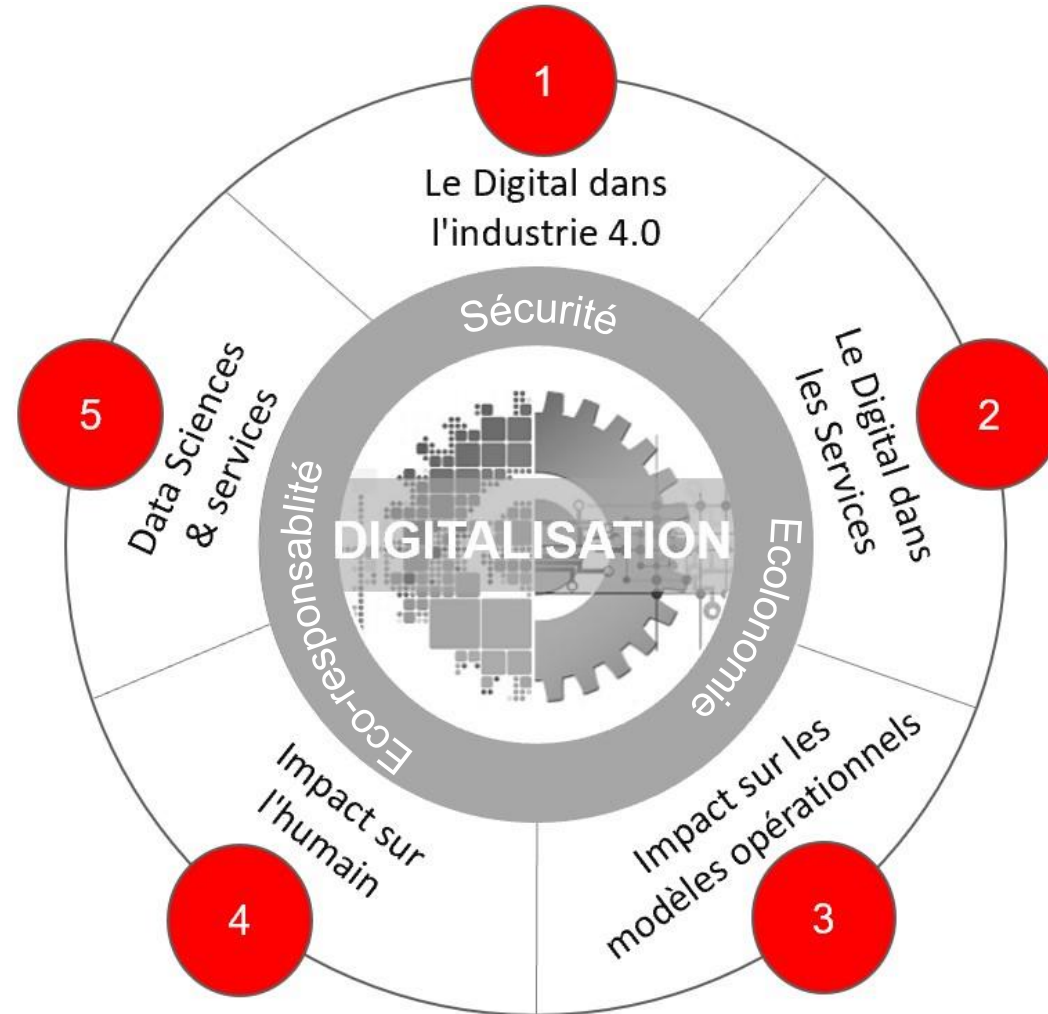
1

Le Digital dans l'industrie 4.0

2

Le Digital dans les Services

3

Impact sur les modèles opérationnels

4

Impact sur l'humain

5

Data Sciences & services

Sécurité

Ecolonomie

Eco-responsablité

DIGITALISATION